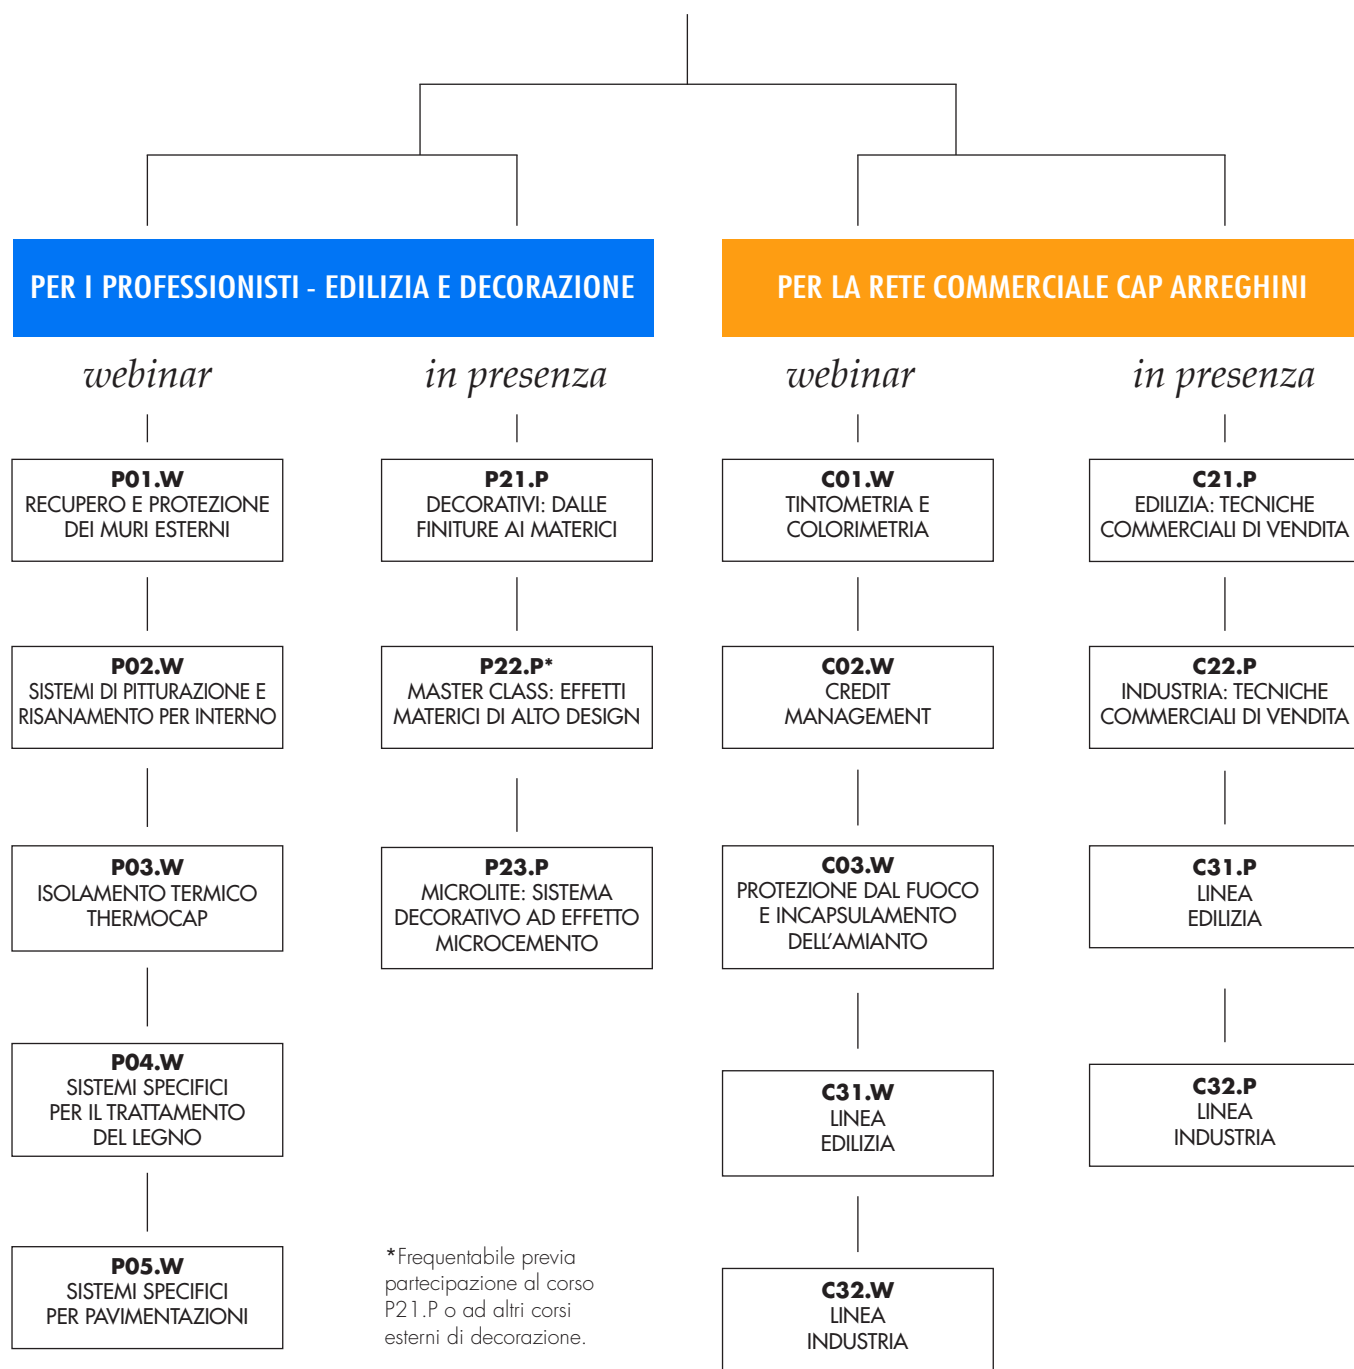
PER I PROFESSIONISTI - EDILIZIA E DECORAZIONE

webinar

P01.W
RECUPERO E PROTEZIONE DEI MURI ESTERNI

P02.W
SISTEMI DI PITTURAZIONE E RISANAMENTO PER INTERNO

P03.W
ISOLAMENTO TERMICO THERMOCAP

P04.W
SISTEMI SPECIFICI PER IL TRATTAMENTO DEL LEGNO

P05.W
SISTEMI SPECIFICI PER PAVIMENTAZIONI

in presenza

P21.P
DECORATIVI: DALLE FINITURE AI MATERICI

P22.P*
MASTER CLASS: EFFETTI MATERICI DI ALTO DESIGN

P23.P
MICROLITE: SISTEMA DECORATIVO AD EFFETTO MICROCEMENTO

*Frequentabile previa partecipazione al corso P21.P o ad altri corsi esterni di decorazione.

PER LA RETE COMMERCIALE CAP ARREGHINI

webinar

C01.W
TINTOMETRIA E COLORIMETRIA

C02.W
CREDIT MANAGEMENT

C03.W
PROTEZIONE DAL FUOCO E INCAPSULAMENTO DELL'AMIANTO

C31.W
LINEA EDILIZIA

C32.W
LINEA INDUSTRIA

in presenza

C21.P
EDILIZIA: TECNICHE COMMERCIALI DI VENDITA

C22.P
INDUSTRIA: TECNICHE COMMERCIALI DI VENDITA

C31.P
LINEA EDILIZIA

C32.P
LINEA INDUSTRIA